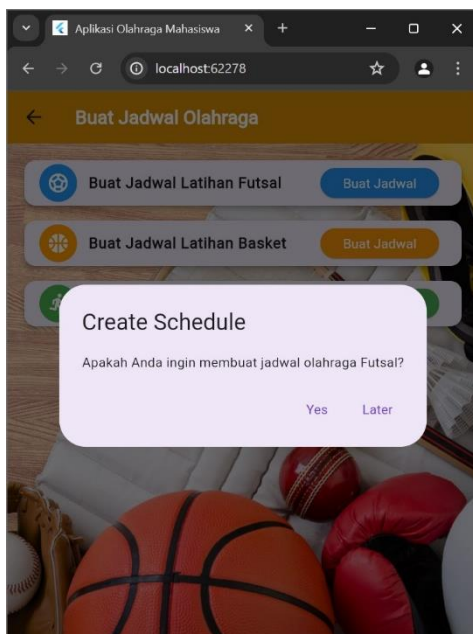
Aplikasi Olahraga Mahasiswa

localhost:62278

Buat Jadwal Olahraga

Buat Jadwal Latihan Futsal
Buat Jadwal

Buat Jadwal Latihan Basket
Buat Jadwal

Create Schedule

Apakah Anda ingin membuat jadwal olahraga Futsal?

Yes
Later